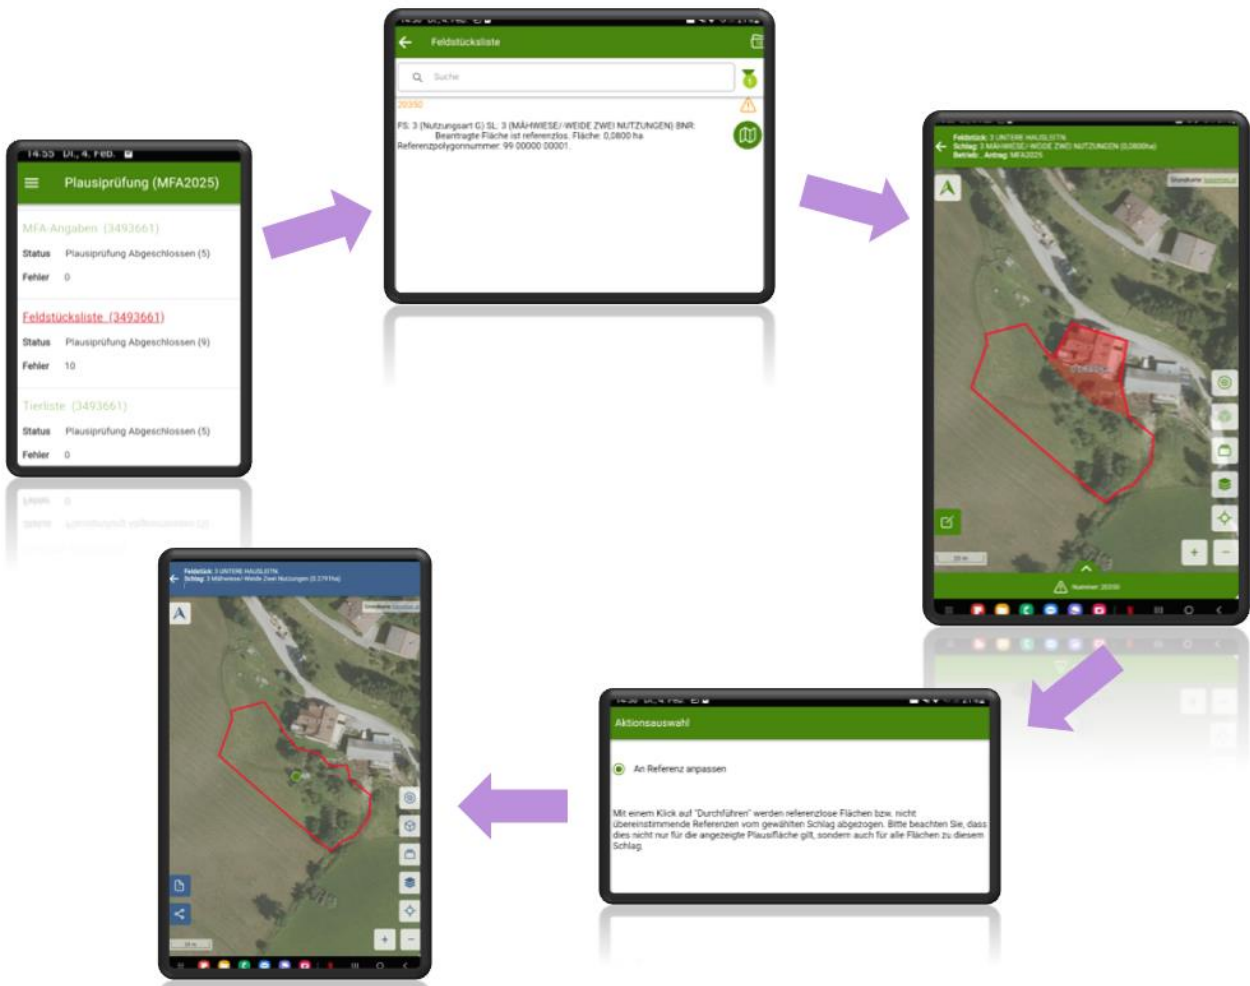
14:55 Di., 4. Feb.

Plausiprüfung (MFA2025)

MFA-Angaben (3493661)

Status Plausiprüfung Abgeschlossen (5)

Fehler 0

Feldstücksliste (3493661)

Status Plausiprüfung Abgeschlossen (9)

Fehler 10

Tierliste (3493661)

Status Plausiprüfung Abgeschlossen (5)

Fehler 0

Feldstücksliste

Suche

20350

FS: 3 (Nutzungsart G) SL: 3 (MÄHWIESE/-WEIDE ZWEI NUTZUNGEN) BNR: Beantragte Fläche ist referenzlos. Fläche: 0,0800 ha Referenzpolygonnummer: 99 00000 00001.

Feldstück: 3 UNTERE HAUSLEITN
Schlag: 3 MÄHWIESE/-WEIDE ZWEI NUTZUNGEN (0,0800ha)
Betrieb: , Antrag: MFA2025

Nummer: 20350

Aktionsauswahl

An Referenz anpassen

Mit einem Klick auf "Durchführen" werden referenzlose Flächen bzw. nicht übereinstimmende Referenzen vom gewählten Schlag abgezogen. Bitte beachten Sie, dass dies nicht nur für die angezeigte Plausifläche gilt, sondern auch für alle Flächen zu diesem Schlag.

Feldstück: 3 UNTERE HAUSLEITN
Schlag: 3 Mähwiese/-Weide Zwei Nutzungen (0,279 ha)